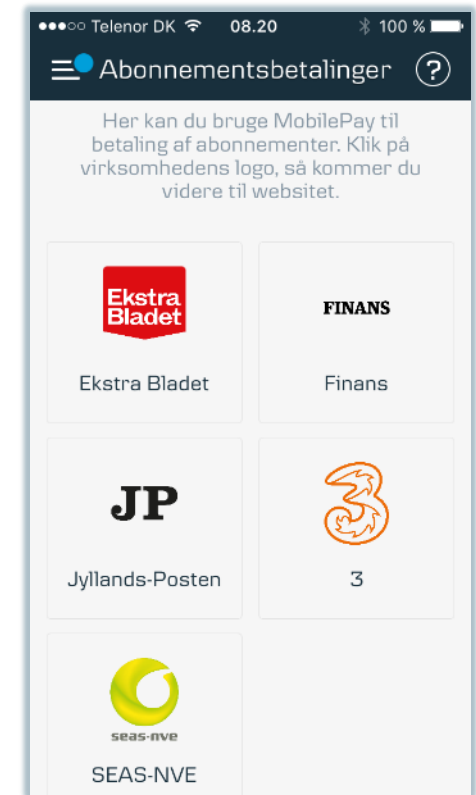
●●●○○ Telenor DK 08.20 100 %

Abonnementsbetalinger ?

Her kan du bruge MobilePay til betaling af abonnementer. Klik på virksomhedens logo, så kommer du videre til websitet.

Ekstra Bladet

Ekstra Bladet

FINANS

Finans

JP

Jyllands-Posten

3

seas-nve

SEAS-NVE